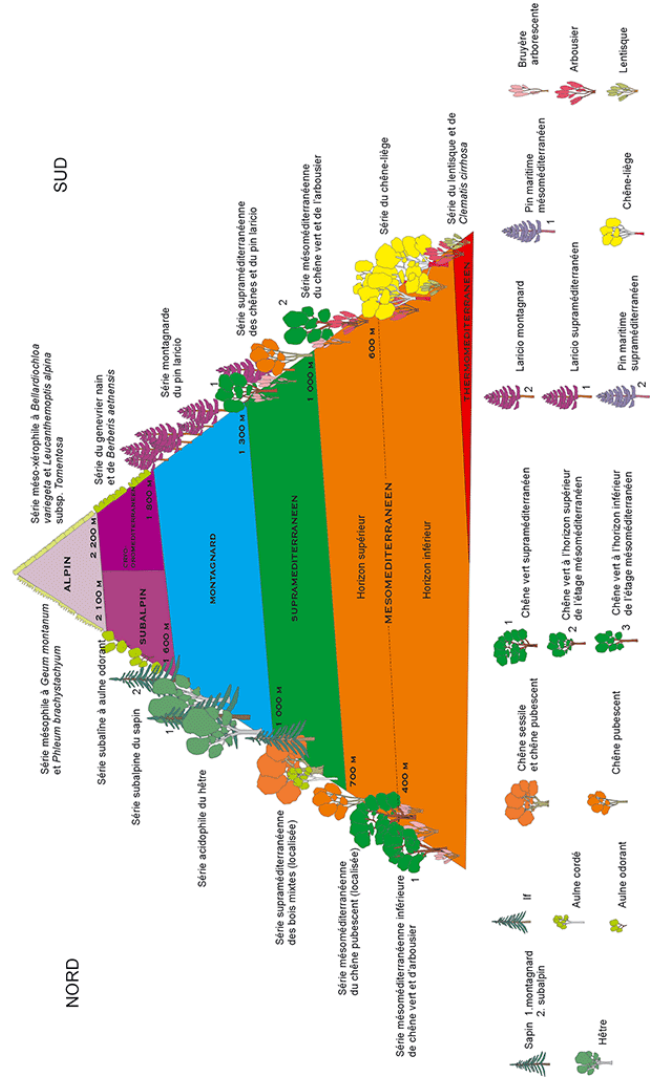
NORD

SUD

Série mésophile à Geum montanum et Phleum brachystachyum

Série subalpine à aulne odorant

Série subalpine du sapin

Série acidophile du hêtre

Série supraméditerranéenne des bois mixtes (localisée)

Série mésoméditerranéenne du chêne pubescent (localisée)

Série mésoméditerranéenne inférieure de chêne vert et d'arbousier

Série méso-xérophile à Bellardiochloa variegata et Leucanthemopsis alpina subsp. Tomentosa

Série du genevrier nain et de Berberis aetnensis

Série montagnarde du pin laricio

Série supraméditerranéenne des chênes et du pin laricio

Série mésoméditerranéenne du chêne vert et de l'arbousier

Série du chêne-liège

Série du lentisque et de Clematis cirrhosa

ALPIN

SUBALPIN

CRYO-OROMEDITERRANEEN

MONTAGNARD

SUPRAMEDITERRANEEN

MESOMEDITERRANEEN

Horizon supérieur

Horizon inférieur

THERMOMEDITERRANEEN

2 200 M

2 100 M

1 800 M

1 600 M

1 300 M

1 000 M

1 000 M

700 M

600 M

400 M

1

2

1

2

1

Sapin 1.montagnard 2. subalpin

Hêtre

If

Aulne cordé

Aulne odorant

Chêne sessile et chêne pubescent

Chêne pubescent

Chêne vert supraméditerranéen

Chêne vert à l'horizon supérieur de l'étage mésoméditerranéen

Chêne vert à l'horizon inférieur de l'étage mésoméditerranéen

Laricio montagnard

Laricio supraméditerranéen

Pin maritime supraméditerranéen

Pin maritime mésoméditerranéen

Chêne-liège

Bruyère arborescente

Arbousier

Lentisque